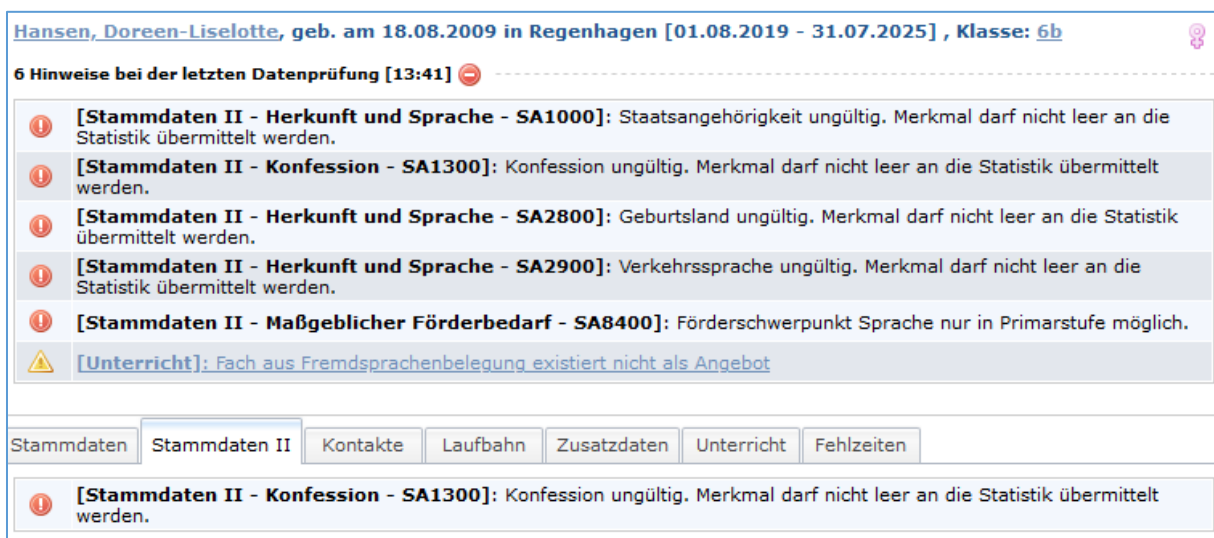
Hansen, Doreen-Liselotte, geb. am 18.08.2009 in Regenhagen [01.08.2019 - 31.07.2025] , Klasse: 6b

6 Hinweise bei der letzten Datenprüfung [13:41]

[Stammdaten II - Herkunft und Sprache - SA1000]: Staatsangehörigkeit ungültig. Merkmal darf nicht leer an die Statistik übermittelt werden.

[Stammdaten II - Konfession - SA1300]: Konfession ungültig. Merkmal darf nicht leer an die Statistik übermittelt werden.

[Stammdaten II - Herkunft und Sprache - SA2800]: Geburtsland ungültig. Merkmal darf nicht leer an die Statistik übermittelt werden.

[Stammdaten II - Herkunft und Sprache - SA2900]: Verkehrssprache ungültig. Merkmal darf nicht leer an die Statistik übermittelt werden.

[Stammdaten II - Maßgeblicher Förderbedarf - SA8400]: Förderschwerpunkt Sprache nur in Primarstufe möglich.

[Unterricht]: Fach aus Fremdsprachenbelegung existiert nicht als Angebot

Stammdaten | Stammdaten II | Kontakte | Laufbahn | Zusatzdaten | Unterricht | Fehlzeiten

[Stammdaten II - Konfession - SA1300]: Konfession ungültig. Merkmal darf nicht leer an die Statistik übermittelt werden.